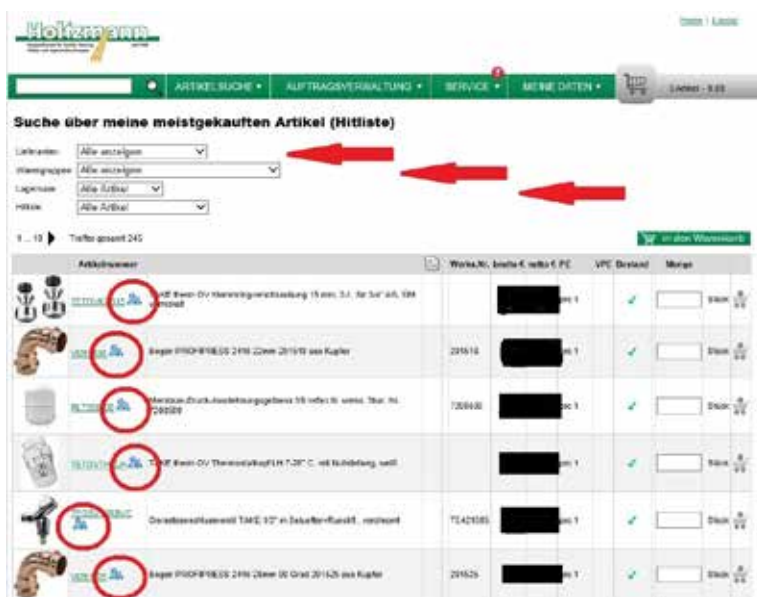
Holzmann

Home | Logout

ARTIKELSUCHE ▾ AUFTRAGSVERWALTUNG ▾ SERVICE ▾ MEINE DATEN ▾ Liefert - 0,00

Suche über meine meistgekauften Artikel (Hitliste)

Lieferanten: Alle anzeigen
Warengruppe: Alle anzeigen
Lagerware: Alle Artikel
Hitliste: Alle Artikel

1 ... 10 ▶ Treffer gesamt 245

In den Warenkorb

| Artikelnummer | | Werks.Nr. | brutto €, netto €, PE | VPE | Bestand | Menge |
|---|---|---|---|---|---|---|
| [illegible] | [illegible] Hahn DV Hahnverschraubung 15 mm, f.t., für 3/4" AG, 599 vernickelt | | pc 1 | | ✓ | Stück |
| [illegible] | Sieger PROFIPRESS 2416 22mm 201610 aus Kupfer | 201610 | pc 1 | | ✓ | Stück |
| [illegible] | Membran-Druck-Ausdehnungsgefäss 18 reflex N, weiss, Steu. Nr. 7208000 | 7208000 | pc 1 | | ✓ | Stück |
| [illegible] | TA HF Heim DV Thermostatkopf LH 7-28° C, mit Nullstellung, weiß | | pc 1 | | ✓ | Stück |
| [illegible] | Durchgangsventil TA HE 1/2" in Gehäuse Rundlt., vernickelt | 72421035 | pc 1 | | ✓ | Stück |
| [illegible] | Sieger PROFIPRESS 2416 28mm 90 Grad 201626 aus Kupfer | 201626 | pc 1 | | ✓ | Stück |